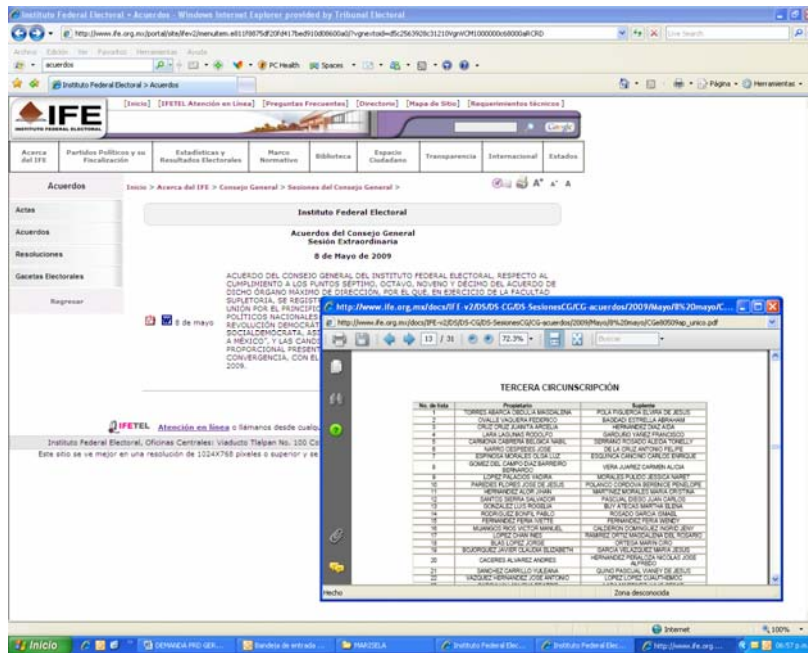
Instituto Federal Electoral - Acuerdos - Windows Internet Explorer provided by Tribunal Electoral

http://www.ife.org.mx/portal/site/ifev2/menuitem.

Archivo Edición Ver Favoritos Herramientas Ayuda

acuerdos

PC Health Spaces

Instituto Federal Electoral > Acuerdos

Página Herramientas

IFE
INSTITUTO FEDERAL ELECTORAL

[Inicio] [IFETEL Atención en Línea] [Preguntas Frecuentes] [Directorio] [Mapa de Sitio] [Requerimientos técnicos]

Google

Acerca del IFE | Partidos Políticos y su Financiación | Estadísticas y Resultados Electorales | Marco Normativo | Biblioteca | Espacio Ciudadano | Transparencia | Internacional | Estados

Acuerdos

Inicio > Acerca del IFE > Consejo General > Sesiones del Consejo General >

A+ A- A

Actas

Acuerdos

Resoluciones

Gacetas Electorales

Regresar

Instituto Federal Electoral

Acuerdos del Consejo General
Sesión Extraordinaria

8 de Mayo de 2009

ACUERDO DEL CONSEJO GENERAL DEL INSTITUTO FEDERAL ELECTORAL, RESPECTO AL CUMPLIMIENTO A LOS PUNTOS SÉPTIMO, OCTAVO, NOVENO Y DÉCIMO DEL ACUERDO DE DICHO ÓRGANO MÁXIMO DE DIRECCIÓN, POR EL QUE, EN EJERCICIO DE LA FACULTAD SUPLETORIA, SE REGIST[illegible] UNIÓN POR EL PRINCIPIO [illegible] POLÍTICOS NACIONALES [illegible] REVOLUCIÓN DEMOCRÁT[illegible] SOCIALDEMÓCRATA, ASÍ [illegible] A MÉXICO", Y LAS CANDI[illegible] PROPORCIONAL PRESENT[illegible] CONVERGENCIA, CON EL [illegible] 2009.

8 de mayo

IFETEL Atención en línea o llámanos desde cualq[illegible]

Instituto Federal Electoral, Oficinas Centrales: Viaducto Tlalpan No. 100 Co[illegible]

Este sitio se ve mejor en una resolución de 1024X768 píxeles o superior y se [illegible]

http://www.ife.org.mx/docs/IFE-v2/DS/DS-CG/DS-SesionesCG/CG-acuerdos/2009/Mayo/8%20mayo/C...

13 / 31 72.3%

Buscar

TERCERA CIRCUNSCRIPCIÓN

| No. de lista | Propietario | Suplente |
|---|---|---|
| 1 | TORRES ABARCA OBDULIA MAGDALENA | POLA FIGUEROA ELVIRA DE JESUS |
| 2 | OVALLE VAQUERA FEDERICO | BASDAS ESTRELLA ABRAHAM |
| 3 | CRUZ CRUZ JUANITA ARCELIA | HERNANDEZ DIAZ AIDA |
| 4 | LARA LAGUNAS RODOLFO | GAROUÑO YAÑEZ FRANCISCO |
| 5 | CARMONA CABRERA BELINDA NAIDA | SERRANO ROSADO ALEIDA TONELLY |
| 6 | NARRO CESPEDES JOSE | DE LA CRUZ ANTONIO FELIPE |
| 7 | ESPINOSA MORALES OLGA LUZ | ESQUENCA CANCINO CARLOS ENRIQUE |
| 8 | GOMEZ DEL CAMPO DIAZ BARRERO BERNARDO | VERA JUAREZ CARMEN ALICIA |
| 9 | LOPEZ PALACIOS YADIRA | MORALES PULIDO JESSICA NAYET |
| 10 | PAREDES FLORES JOSE DE JESUS | POLANCO CORDOVA BERENICE PENELOPE |
| 11 | HERNANDEZ ALOR JIHAN | MARTINEZ MORALES MARIA CRISTINA |
| 12 | SANTOS SIERRA SALVADOR | PASCUAL DIEGO JUAN CARLOS |
| 13 | GONZALEZ LUIS ROSELIA | BUY ATECAS MARTHA ELENA |
| 14 | RODRIGUEZ BONFIL PABLO | ROSADO GARCIA ISMAEL |
| 15 | FERNANDEZ FERIA IVETTE | FERNANDEZ FERIA WENDY |
| 16 | MIANGOS RIOS VICTOR MANUEL | CALDERON DOMINGUEZ INGRID JENY |
| 17 | LOPEZ DIAN INES | RAMIREZ ORTIZ MAGDALENA DEL ROSARIO |
| 18 | BLAS LOPEZ JORGE | ORTEGA MARIN CIRO |
| 19 | BOJORQUEZ JAVIER CLAUDIA ELIZABETH | GARCIA VELAZQUEZ MARIA JESUS |
| 20 | CACERES ALVAREZ ANDRES | HERNANDEZ PERALOZA NICOLAS JOSE ALFREDO |
| 21 | SANCHEZ CARRILLO YULEANA | QUINO PASCUAL VIANEY DE JESUS |
| 22 | VAZQUEZ HERNANDEZ JOSE ANTONIO | LOPEZ LOPEZ CUAUTHEMOC |

Hecho

Zona desconocida

Internet

100%

Inicio | DEMANDA PRO GER... | Bandeja de entrada ... | MARISELA | Instituto Federal Elec... | Instituto Federal Elec... | http://www.ife.org... | 06:57 p.m.